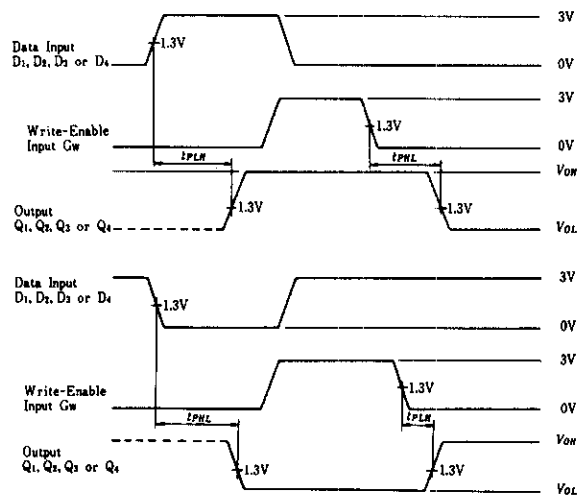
3V

Data Input
$D_1, D_2, D_3$ or $D_4$

1.3V

0V

3V

Write-Enable
Input $G_W$

1.3V

0V

$t_{PLH}$

$t_{PHL}$

$V_{OH}$

Output
$Q_1, Q_2, Q_3$ or $Q_4$

1.3V

1.3V

$V_{OL}$

3V

Data Input
$D_1, D_2, D_3$ or $D_4$

1.3V

0V

3V

Write-Enable
Input $G_W$

1.3V

0V

$t_{PHL}$

$t_{PLH}$

$V_{OH}$

Output
$Q_1, Q_2, Q_3$ or $Q_4$

1.3V

1.3V

$V_{OL}$